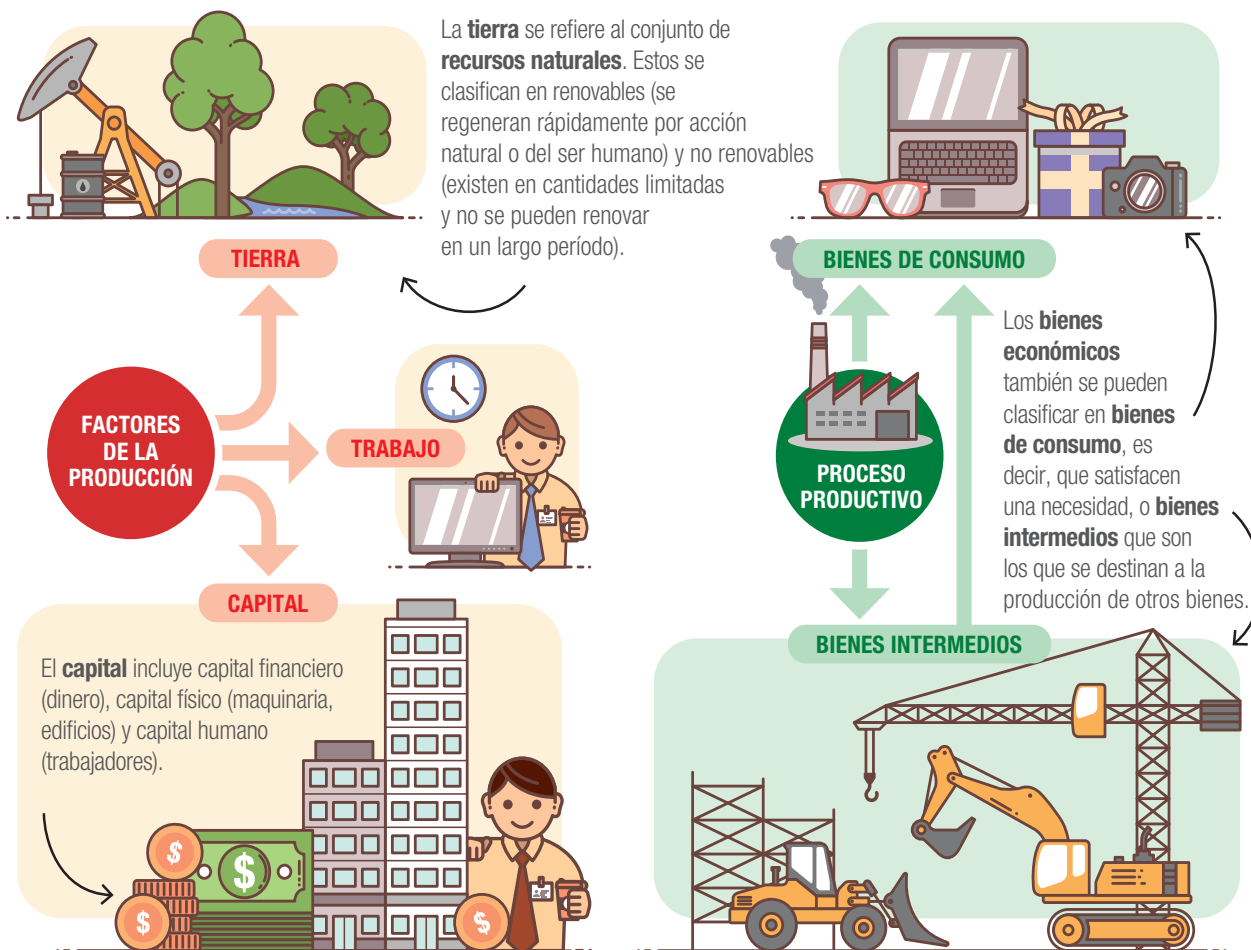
La **tierra** se refiere al conjunto de **recursos naturales**. Estos se clasifican en renovables (se regeneran rápidamente por acción natural o del ser humano) y no renovables (existen en cantidades limitadas y no se pueden renovar en un largo período).

TIERRA

FACTORES DE LA PRODUCCIÓN

TRABAJO

CAPITAL

El **capital** incluye capital financiero (dinero), capital físico (maquinaria, edificios) y capital humano (trabajadores).

BIENES DE CONSUMO

PROCESO PRODUCTIVO

Los **bienes económicos** también se pueden clasificar en **bienes de consumo**, es decir, que satisfacen una necesidad, o **bienes intermedios** que son los que se destinan a la producción de otros bienes.

BIENES INTERMEDIOS